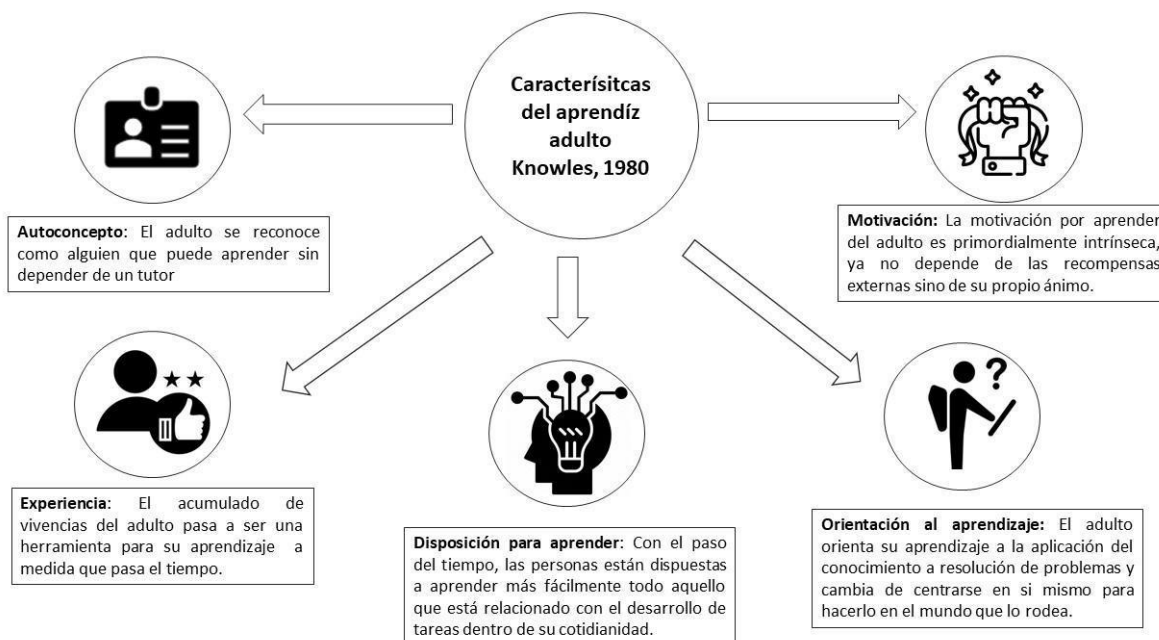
Caracterísitcas del aprendíz adulto Knowles, 1980

Autoconcepto: El adulto se reconoce como alguien que puede aprender sin depender de un tutor

Motivación: La motivación por aprender del adulto es primordialmente intrínseca, ya no depende de las recompensas externas sino de su propio ánimo.

Experiencia: El acumulado de vivencias del adulto pasa a ser una herramienta para su aprendizaje a medida que pasa el tiempo.

Disposición para aprender: Con el paso del tiempo, las personas están dispuestas a aprender más fácilmente todo aquello que está relacionado con el desarrollo de tareas dentro de su cotidianidad.

Orientación al aprendizaje: El adulto orienta su aprendizaje a la aplicación del conocimiento a resolución de problemas y cambia de centrarse en si mismo para hacerlo en el mundo que lo rodea.